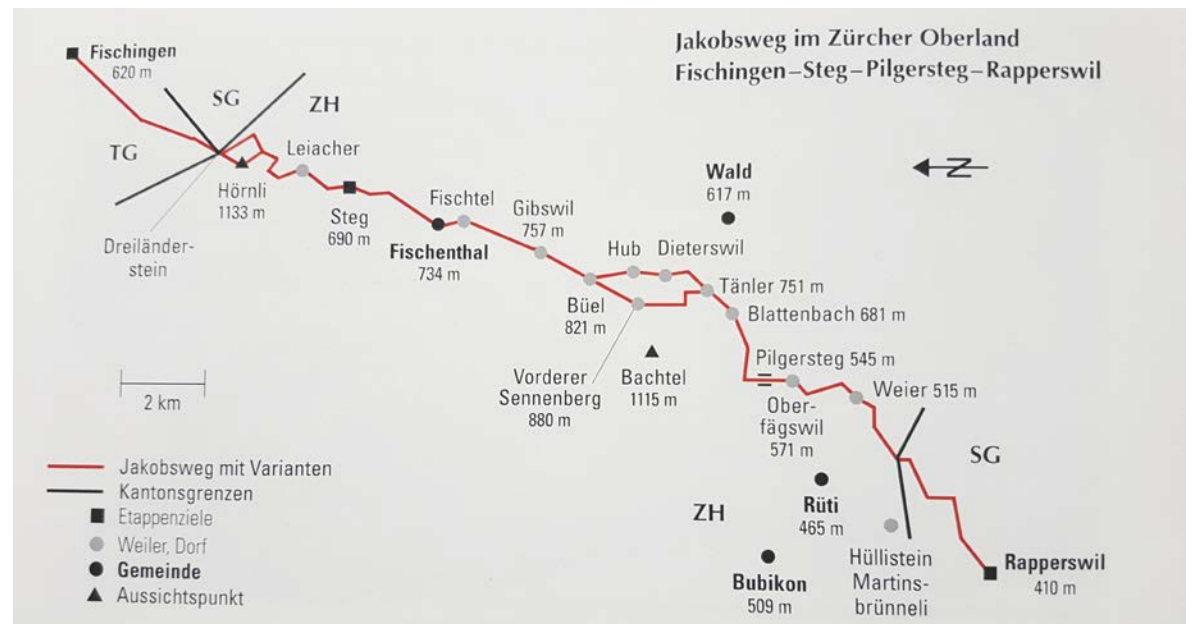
Jakobsweg im Zürcher Oberland
Fischingen–Steg–Pilgersteg–Rapperswil

Fischingen
620 m

SG

ZH

TG

Hörnli
1133 m

Leiacher

Dreiländerstein

Steg
690 m

Fischtel

Fischenthal
734 m

Gibswil
757 m

Wald
617 m

Z

Hub

Dieterswil

Büel
821 m

Tänler 751 m

Blattenbach 681 m

Vorderer Sennenberg
880 m

Bachtel
1115 m

Pilgersteg 545 m

Oberfägswil
571 m

Weier 515 m

SG

2 km

Rüti
465 m

ZH

Bubikon
509 m

Hüllistein Martinsbrünneli

Rapperswil
410 m

Jakobsweg mit Varianten
Kantonsgrenzen
Etappenziele
Weiler, Dorf
Gemeinde
Aussichtspunkt